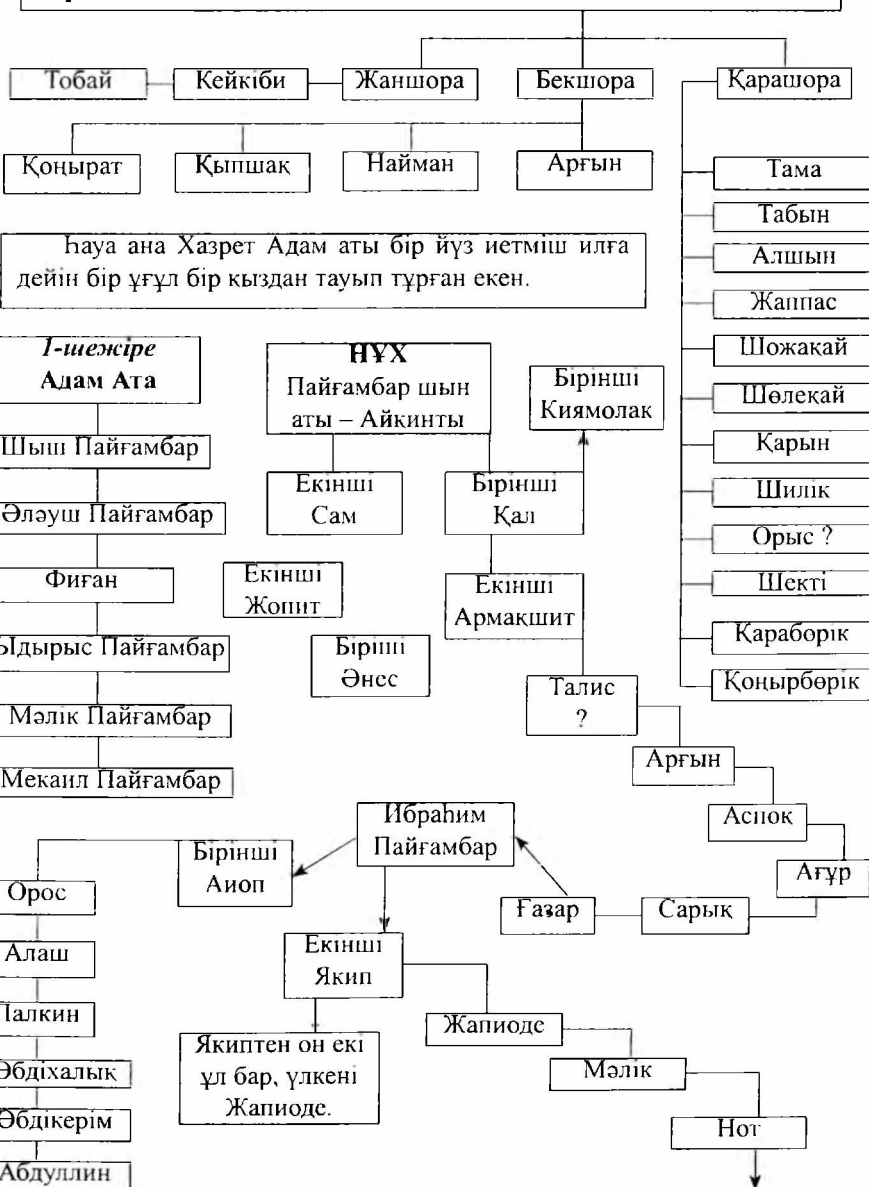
Тобай
Кейкіби
Жаншора
Бекшора
Қарашора

Қоңырат
Қыпшақ
Найман
Арғын

Тама
Табын
Алшын
Жаппас
Шожақай
Шөлекай
Қарын
Шилік
Орыс ?
Шекті
Қараборік
Қоңырбөрік

Һауа ана Хазрет Адам аты бір йүз иетміш илға дейін бір ұғұл бір кыздан тауып тұрған екен.

I-шежіре
Адам Ата

Шыш Пайғамбар
Әләуш Пайғамбар
Фиған
Ыдырыс Пайғамбар
Мәлік Пайғамбар
Мекаил Пайғамбар

НҰХ
Пайғамбар шын аты – Айкинты

Бірінші Киямолак

Екінші Сам

Бірінші Қал

Екінші Жопит

Екінші Армакшит

Бірші Әнес

Талис ?

Арғын
Аспок
Ағұр
Сарық
Ғазар

Ибраһим Пайғамбар

Бірінші Аиоп

Екінші Якип

Орос
Алаш
Палкин
Әбдіхалық
Әбдікерім
Абдуллин

Жапиодс
Мәлік
Нот

Якиптен он екі ұл бар, үлкені Жапиоде.